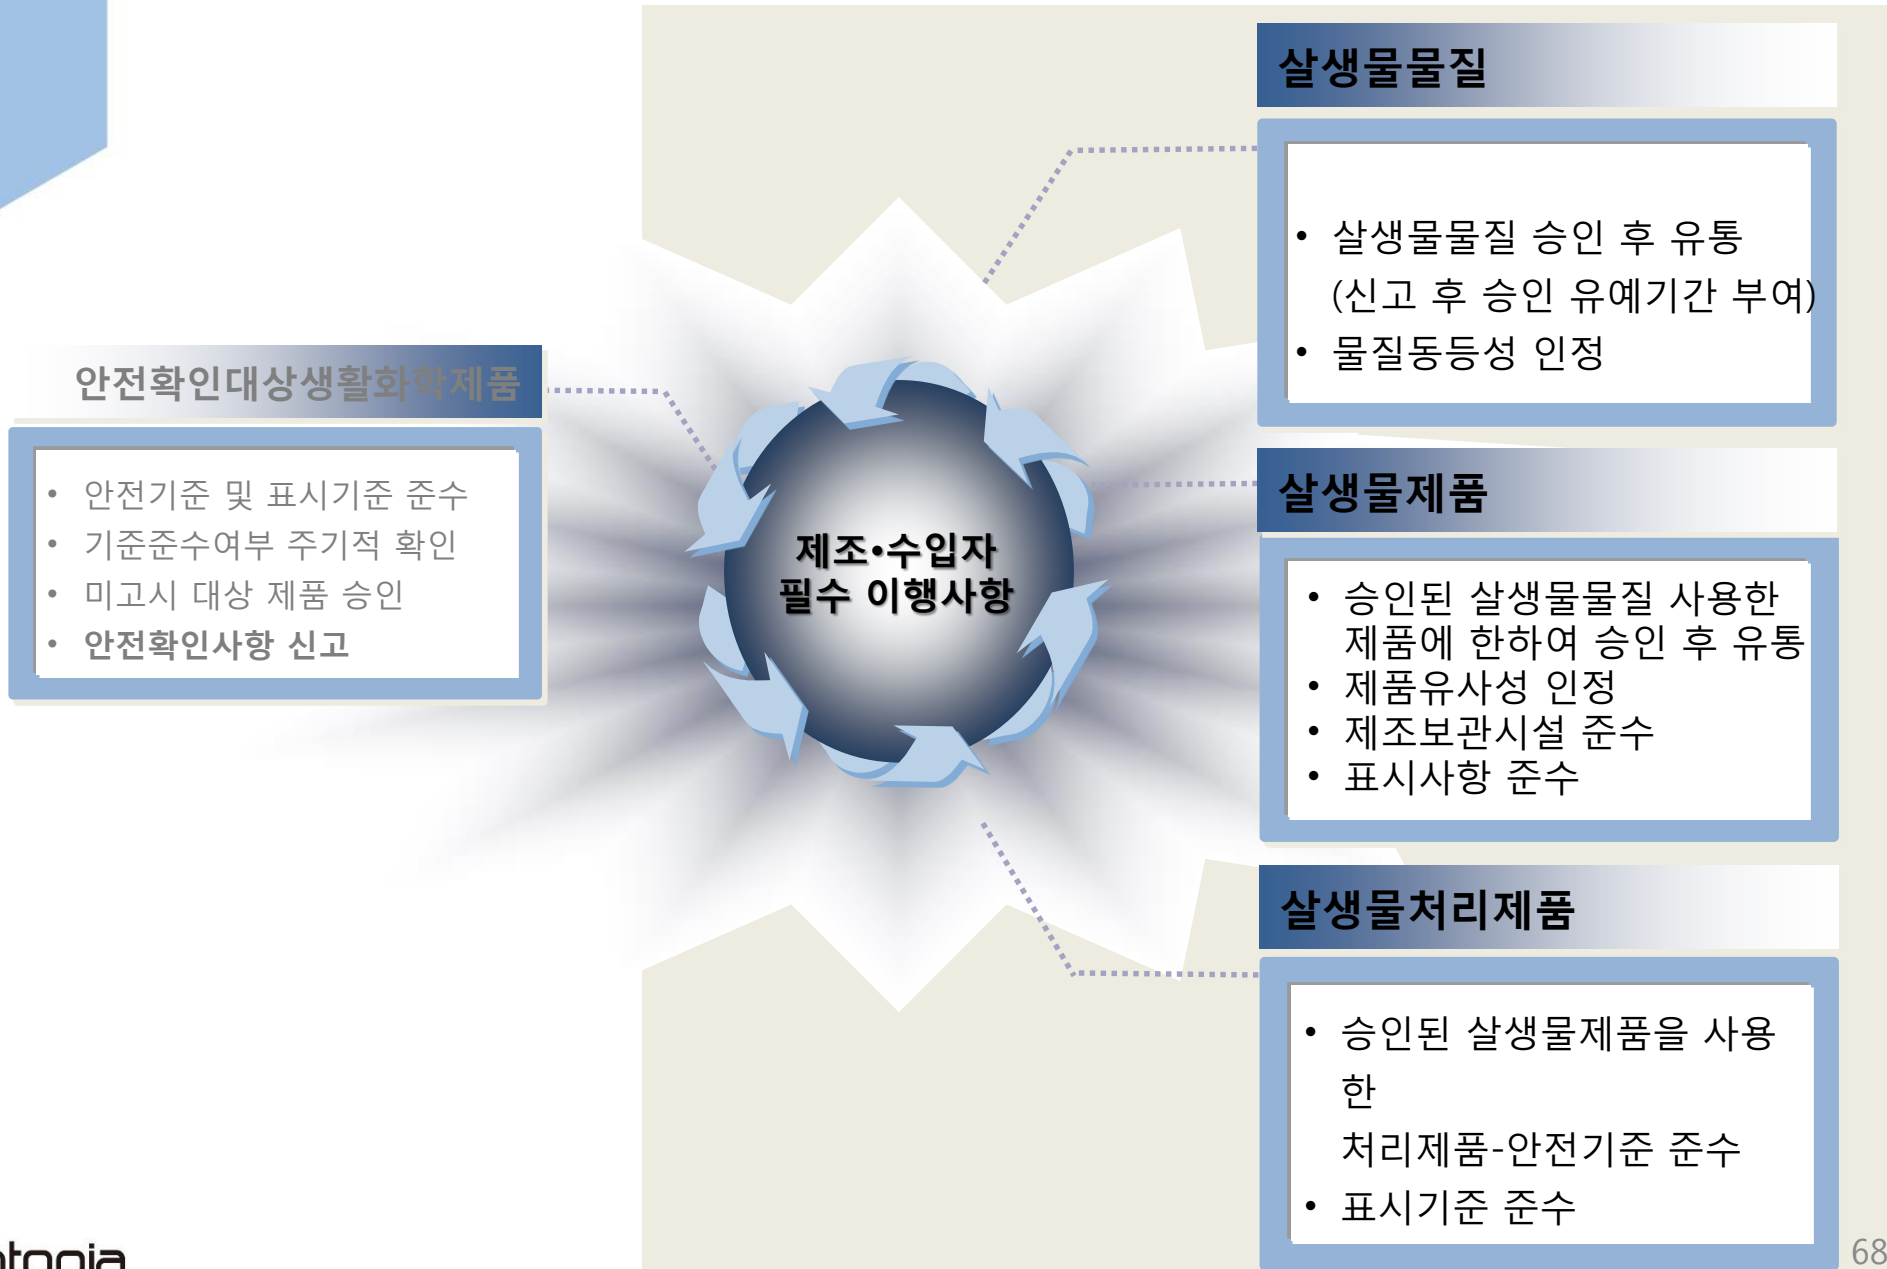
안전확인대상생활화학제품

• 안전기준 및 표시기준 준수
• 기준준수여부 주기적 확인
• 미고시 대상 제품 승인
• 안전확인사항 신고

제조•수입자
필수 이행사항

살생물물질

• 살생물물질 승인 후 유통
(신고 후 승인 유예기간 부여)
• 물질동등성 인정

살생물제품

• 승인된 살생물물질 사용한 제품에 한하여 승인 후 유통
• 제품유사성 인정
• 제조보관시설 준수
• 표시사항 준수

살생물처리제품

• 승인된 살생물제품을 사용한
처리제품-안전기준 준수
• 표시기준 준수

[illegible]tonia

68